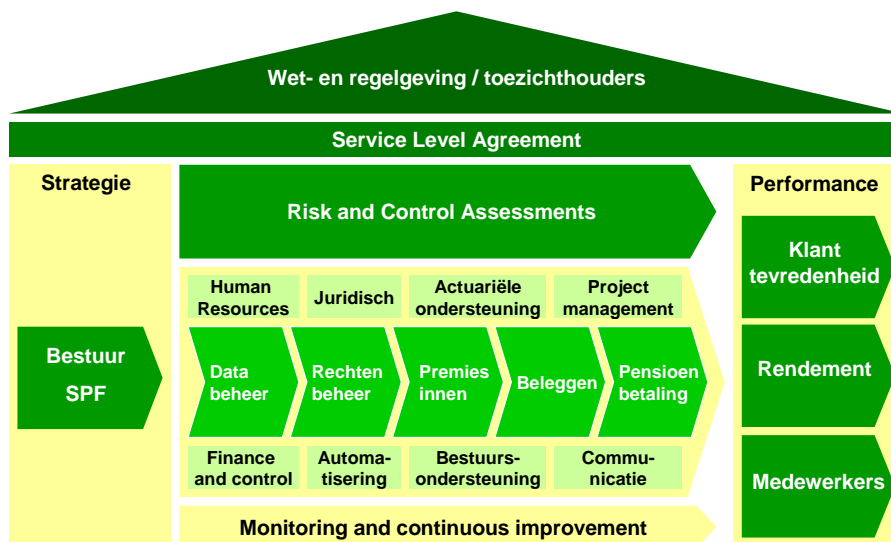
Wet- en regelgeving / toezichthouders

Service Level Agreement

Strategie

Bestuur SPF

Risk and Control Assessments

Human Resources

Juridisch

Actuariële ondersteuning

Project management

Data beheer

Rechten beheer

Premies innen

Beleggen

Pensioen betaling

Finance and control

Automatisering

Bestuursondersteuning

Communicatie

Monitoring and continuous improvement

Performance

Klant tevredenheid

Rendement

Medewerkers